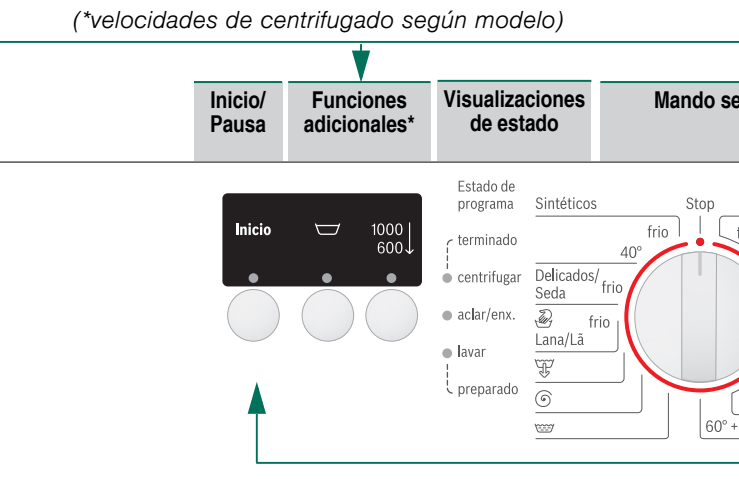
(*velocidades de centrifugado según modelo)

Inicio/ Pausa

Funciones adicionales*

Visualizaciones de estado

Mando se

Inicio

1000
600↓

Estado de programa

terminado

centrifugar

aclar/enx.

lavar

preparado

Sintéticos

frio

40°

Delicados/ Seda

frio

frio

Lana/Lã

Stop

f

60° +